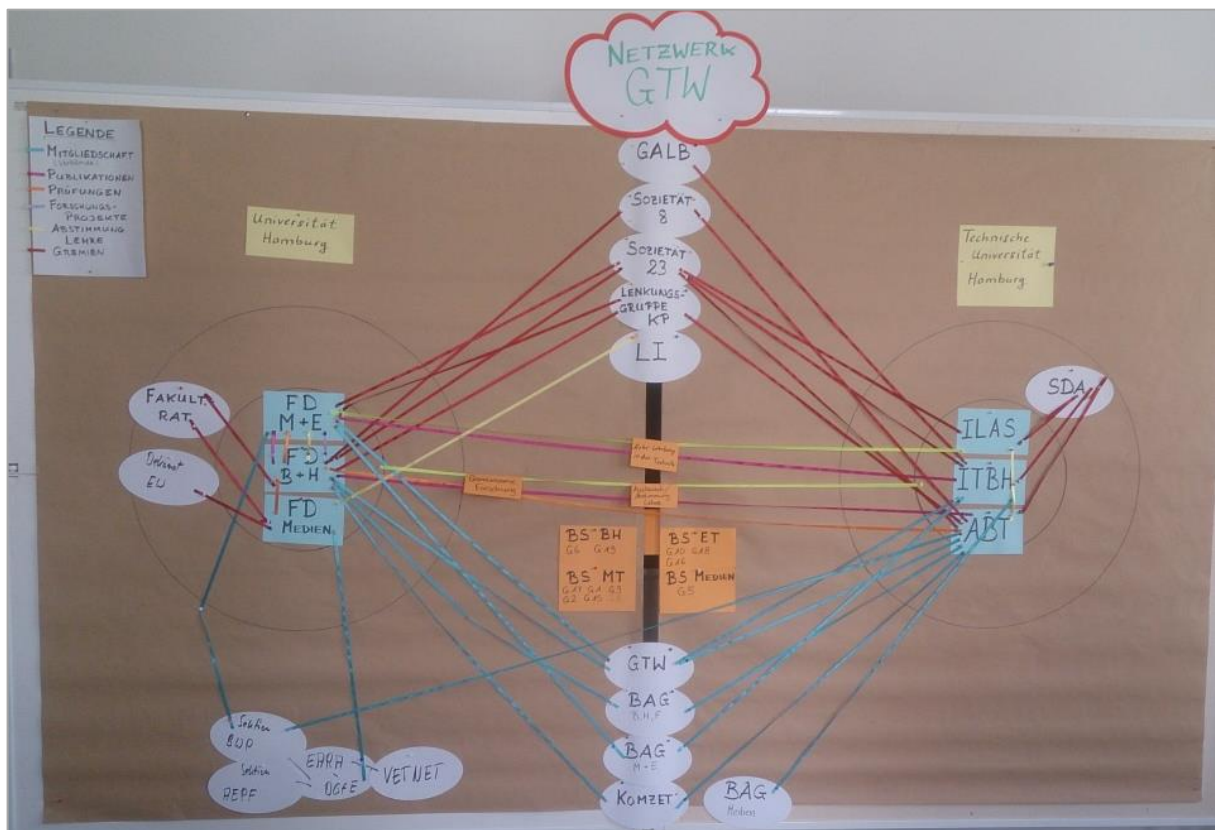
NETZWERK GTW

LEGENDE
MITGLIEDSCHAFT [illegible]
PUBLIKATIONEN
PRÜFUNGEN
FORSCHUNGS-PROJEKTE
ABSTIMMUNG LEHRE
GREMIEN

Universität Hamburg

Technische Universität Hamburg

GALB

SOZIETÄT 8

SOZIETÄT 23

LENKUNGS-GRUPPE KP

LI

FAKULT. RAT

Dekanat EU

FD M+E

FD B+H

FD MEDIEN

SDA

ILAS

ITBH

ABT

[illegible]

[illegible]

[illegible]

BS BH G6 G19

BS MT G11 G4 G9 G2 G15 ...

BS ET G10 G18 G16

BS MEDIEN G5

GTW

BAG B,H,F

BAG M+E

KOMZET

BAG Medien

Sektion BDP

Sektion BEPF

EARA

DGFE

VETNET